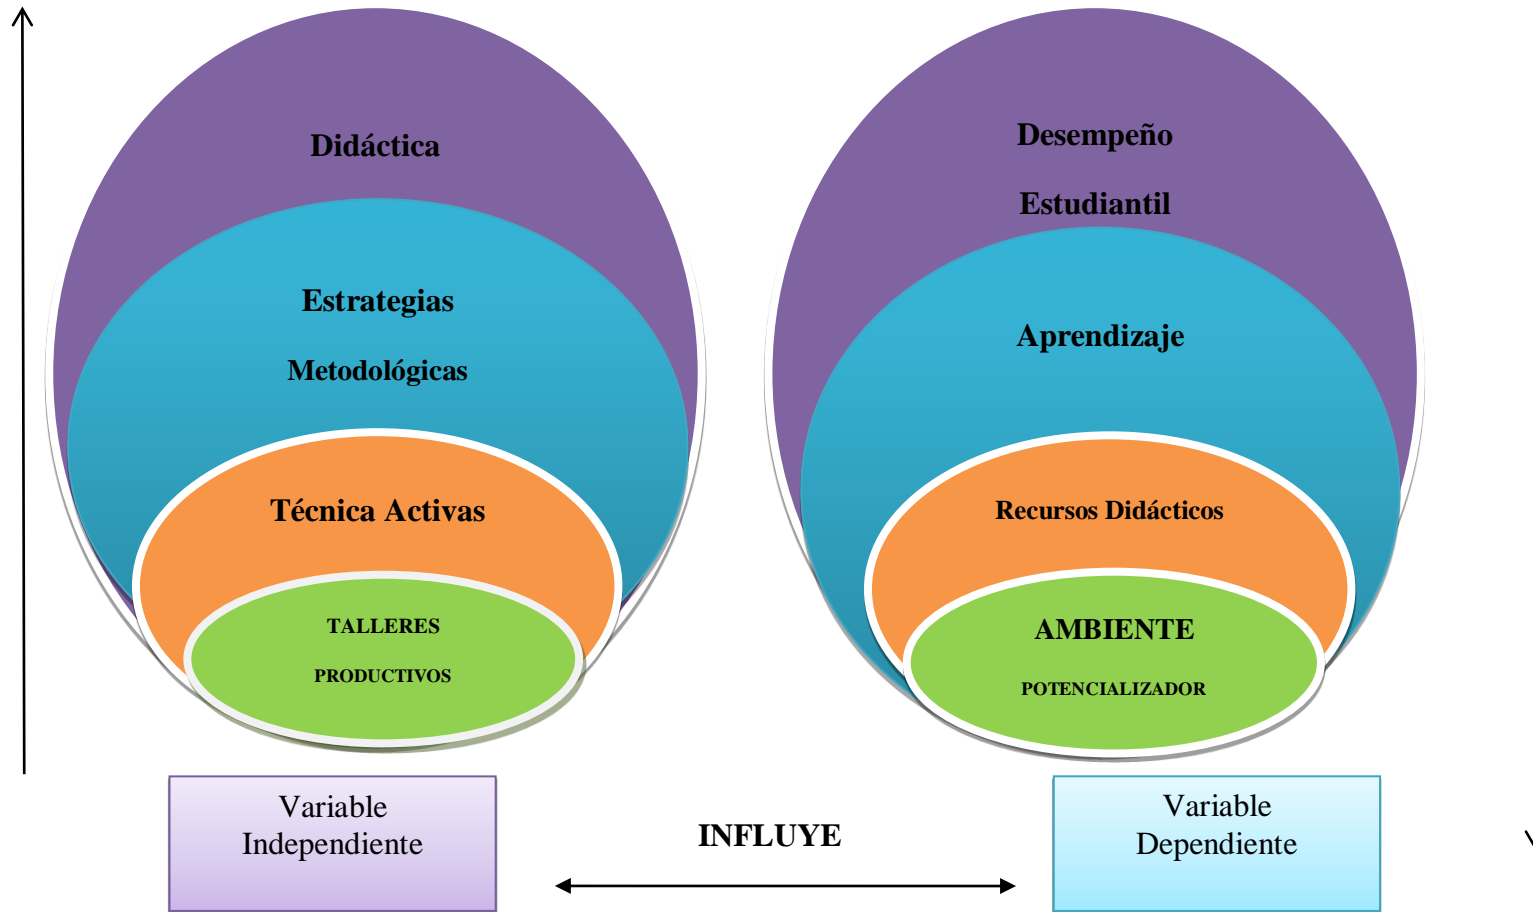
Didáctica

Estrategias

Metodológicas

Técnica Activas

TALLERES

PRODUCTIVOS

Desempeño

Estudiantil

Aprendizaje

Recursos Didácticos

AMBIENTE

POTENCIALIZADOR

Variable Independiente

INFLUYE

Variable Dependiente